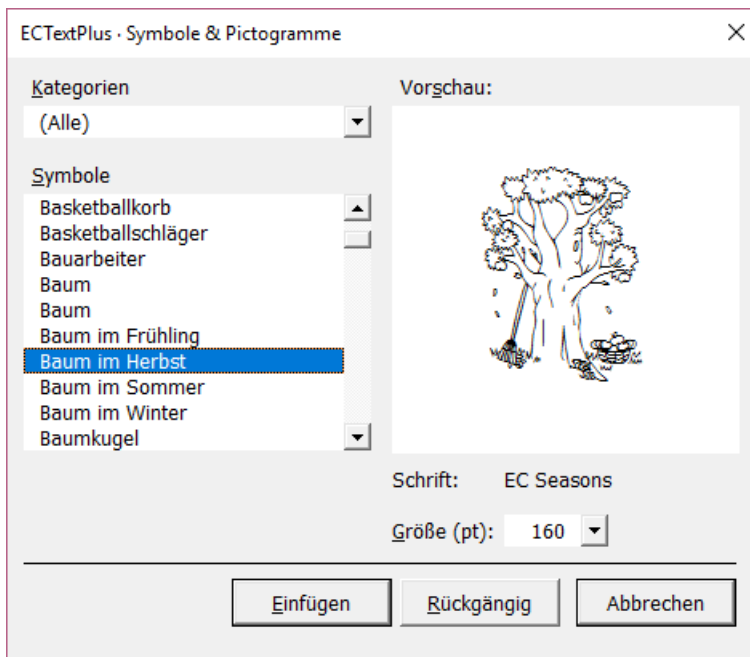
ECTextPlus - Symbole & Pictogramme

×

Kategorien

(Alle)

Symbole

Basketballkorb
Basketballschläger
Bauarbeiter
Baum
Baum
Baum im Frühling
Baum im Herbst
Baum im Sommer
Baum im Winter
Baumkugel

Vorschau:

Schrift: EC Seasons

Größe (pt): 160

Einfügen

Rückgängig

Abbrechen